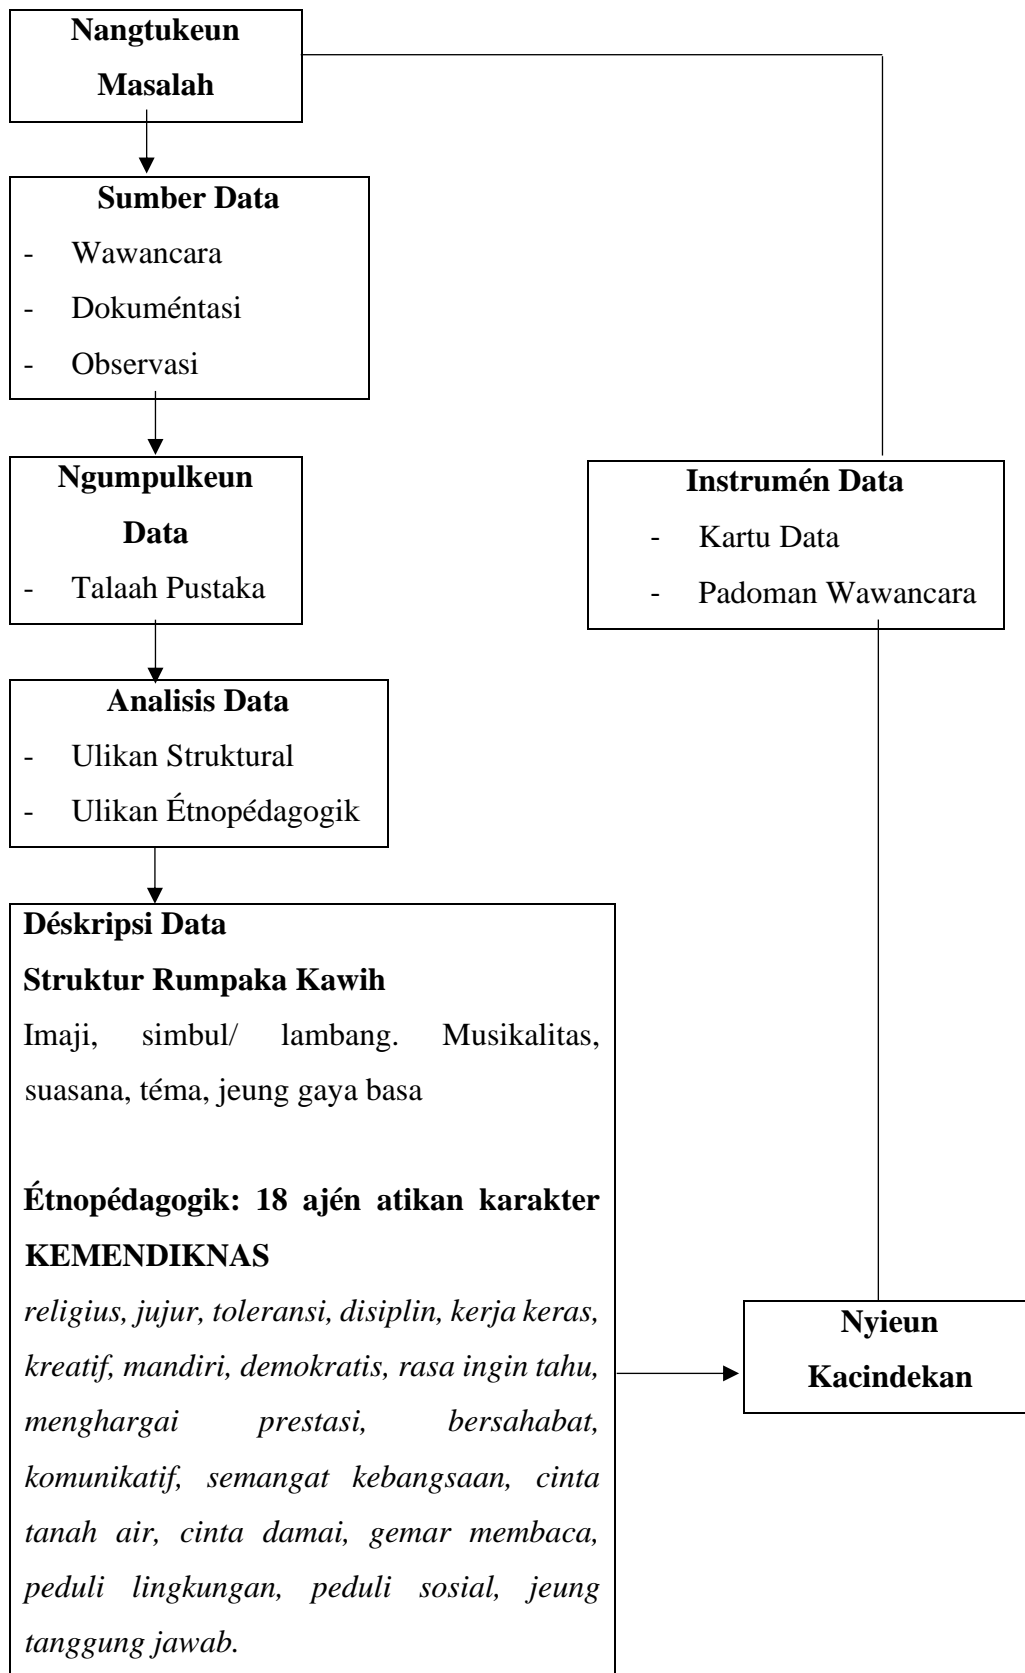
Nangtukeun Masalah

Sumber Data
- Wawancara
- Dokuméntasi
- Observasi

Ngumpulkeun Data
- Talaah Pustaka

Analisis Data
- Ulikan Struktural
- Ulikan Étnopédagogik

Déskripsi Data
Struktur Rumpaka Kawih
Imaji, simbul/ lambang. Musikalitas, suasana, téma, jeung gaya basa

Étnopédagogik: 18 ajén atikan karakter KEMENDIKNAS
religius, jujur, toleransi, disiplin, kerja keras, kreatif, mandiri, demokratis, rasa ingin tahu, menghargai prestasi, bersahabat, komunikatif, semangat kebangsaan, cinta tanah air, cinta damai, gemar membaca, peduli lingkungan, peduli sosial, jeung tanggung jawab.

Instrumén Data
- Kartu Data
- Padoman Wawancara

Nyieun Kacindekan